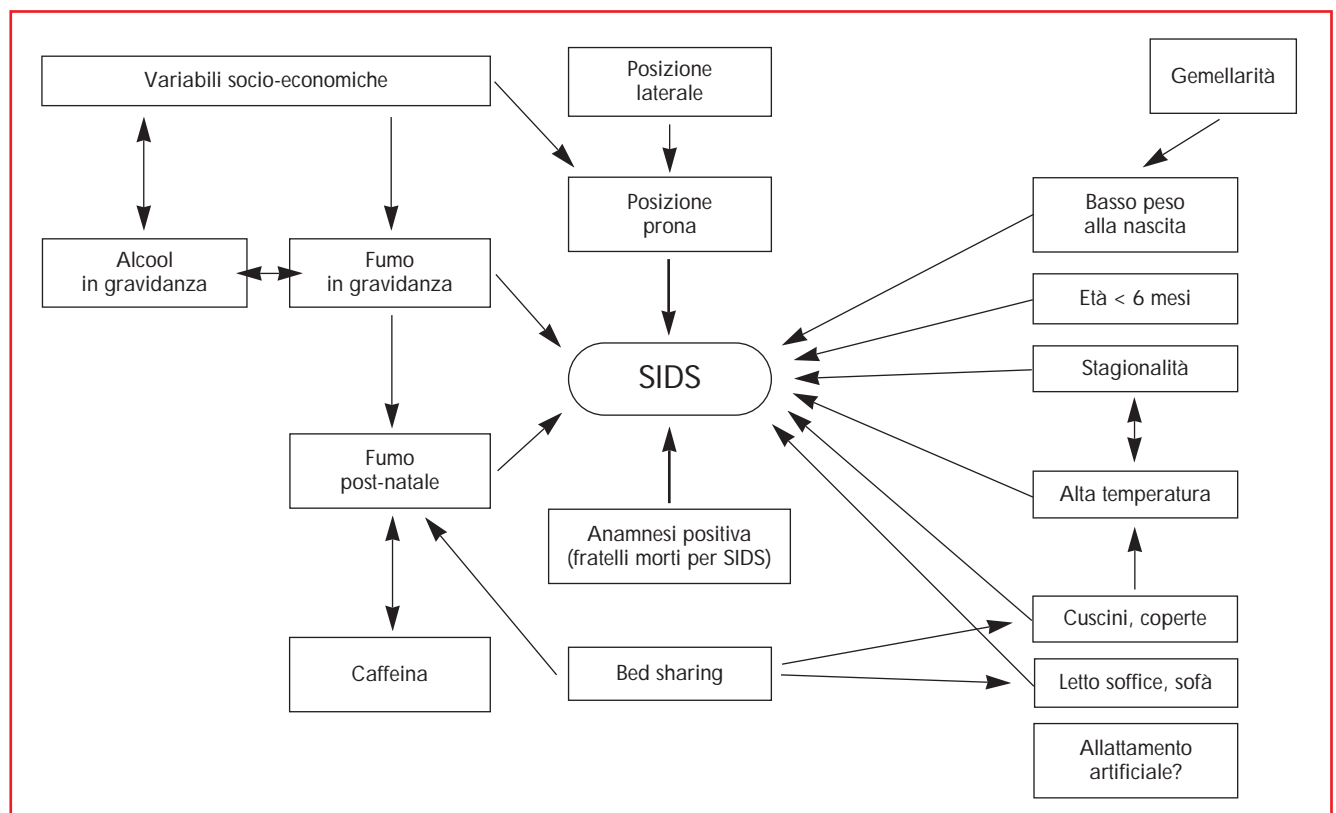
Variabili socio-economiche

Posizione laterale

Gemellarità

Posizione prona

Basso peso alla nascita

Alcool in gravidanza

Fumo in gravidanza

Età < 6 mesi

SIDS

Stagionalità

Fumo post-natale

Alta temperatura

Anamnesi positiva (fratelli morti per SIDS)

Cuscini, coperte

Caffeina

Bed sharing

Letto soffice, sofà

Allattamento artificiale?